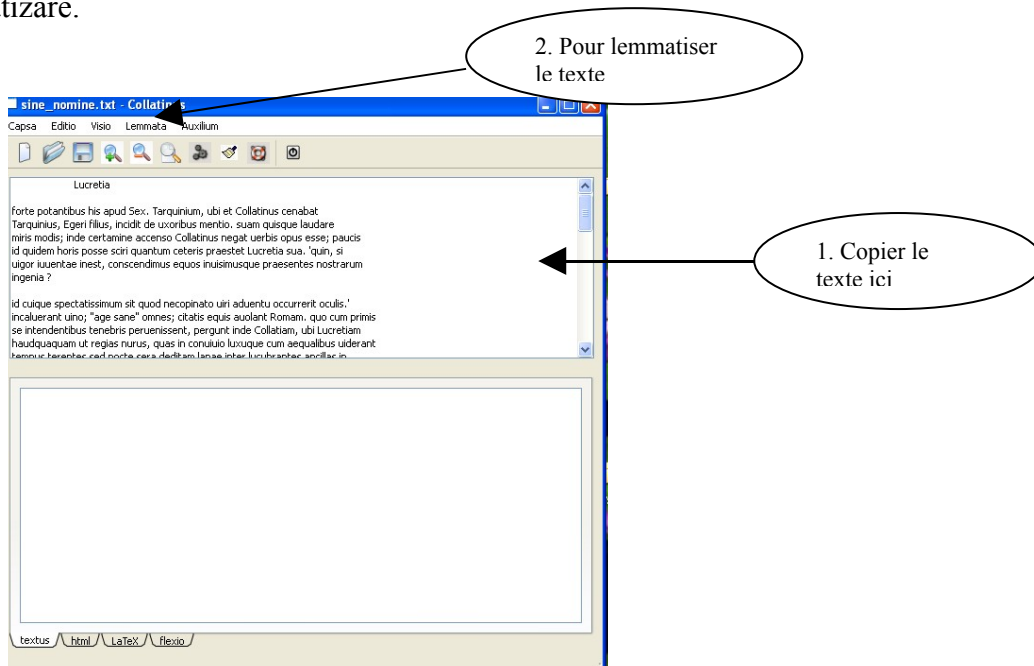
tizare.

2. Pour lemmatiser le texte

sine_nomine.txt - Collatin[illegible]s

Capsa Editio Visio Lemmata Auxilium

Lucretia

forte potantibus his apud Sex. Tarquinium, ubi et Collatinus cenabat Tarquinius, Egeri filius, incidit de uxoribus mentio. suam quisque laudare miris modis; inde certamine accenso Collatinus negat uerbis opus esse; paucis id quidem horis posse sciri quantum ceteris praestet Lucretia sua. 'quin, si uigor iuuentae inest, conscendimus equos inuisimusque praesentes nostrarum ingenia ?

id cuique spectatissimum sit quod necopinato uiri aduentu occurrerit oculis.' incaluerant uino; "age sane" omnes; citatis equis auolant Romam. quo cum primis se intendentibus tenebris peruenissent, pergunt inde Collatiam, ubi Lucretiam haudquaquam ut regias nurus, quas in conuiuio luxuque cum aequalibus uiderant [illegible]

1. Copier le texte ici

textus html LaTeX flexio